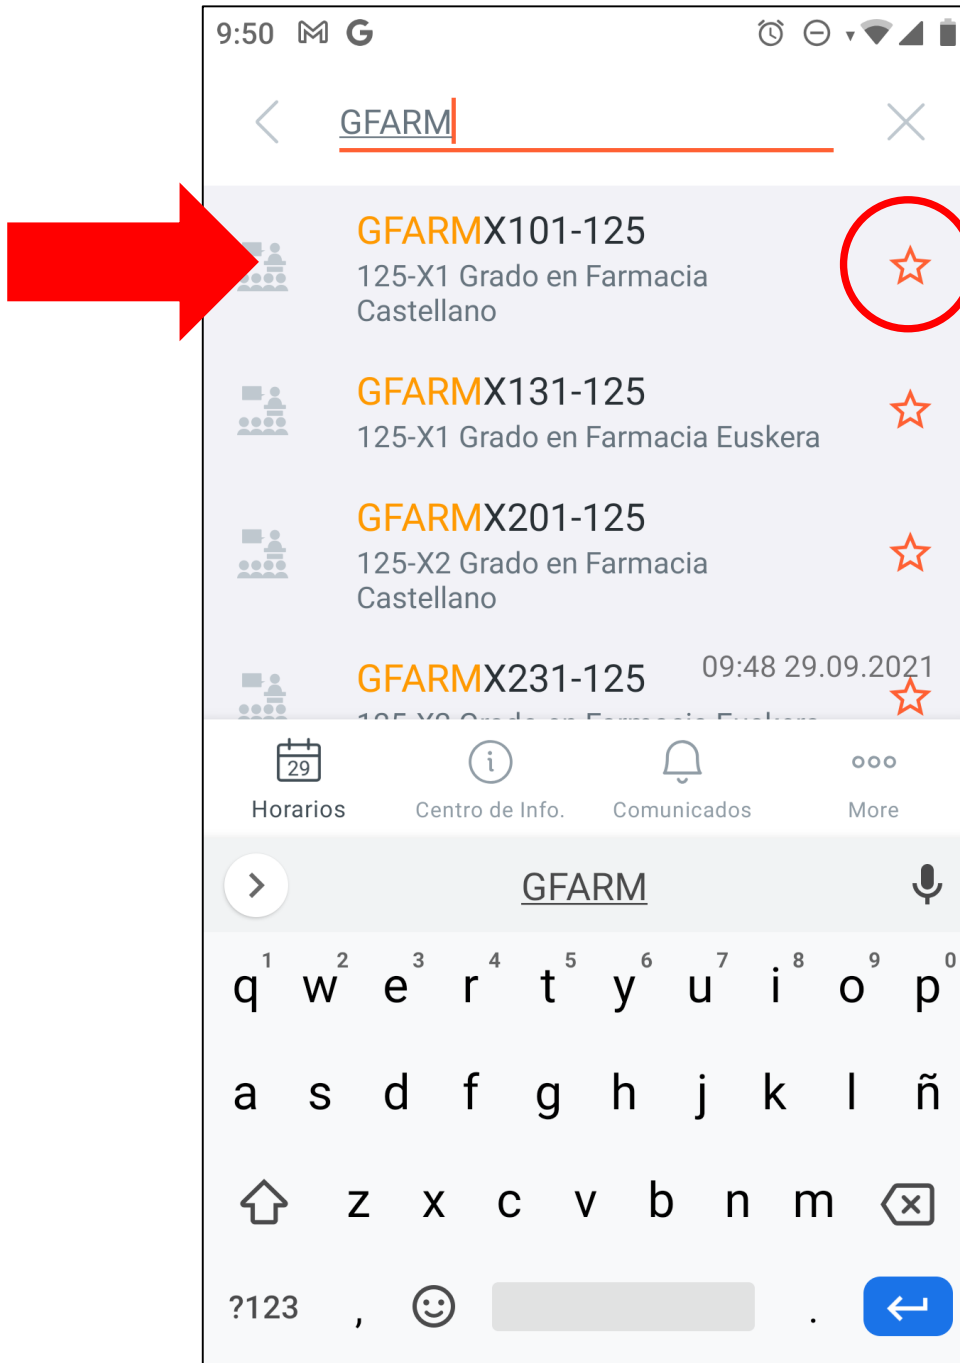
9:50

GFARM

GFARMX101-125
125-X1 Grado en Farmacia Castellano

GFARMX131-125
125-X1 Grado en Farmacia Euskera

GFARMX201-125
125-X2 Grado en Farmacia Castellano

GFARMX231-125
09:48 29.09.2021
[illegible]

29
Horarios
Centro de Info.
Comunicados
More

GFARM

1 2 3 4 5 6 7 8 9 0
q w e r t y u i o p
a s d f g h j k l ñ
z x c v b n m
?123 , .